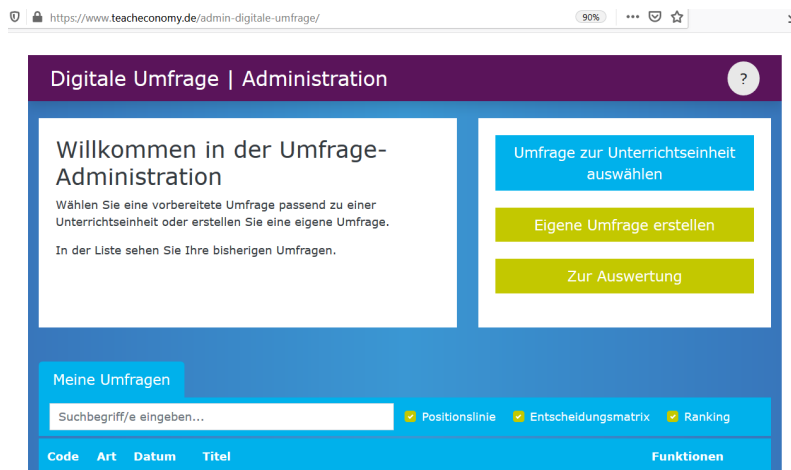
https://www.teacheconomy.de/admin-digitale-umfrage/ 90%

Digitale Umfrage | Administration

?

Willkommen in der Umfrage-Administration

Wählen Sie eine vorbereitete Umfrage passend zu einer Unterrichtseinheit oder erstellen Sie eine eigene Umfrage.

In der Liste sehen Sie Ihre bisherigen Umfragen.

Umfrage zur Unterrichtseinheit auswählen

Eigene Umfrage erstellen

Zur Auswertung

Meine Umfragen

Suchbegriff/e eingeben...

Positionslinie

Entscheidungsmatrix

Ranking

| Code | Art | Datum | Titel | Funktionen |
|---|---|---|---|---|